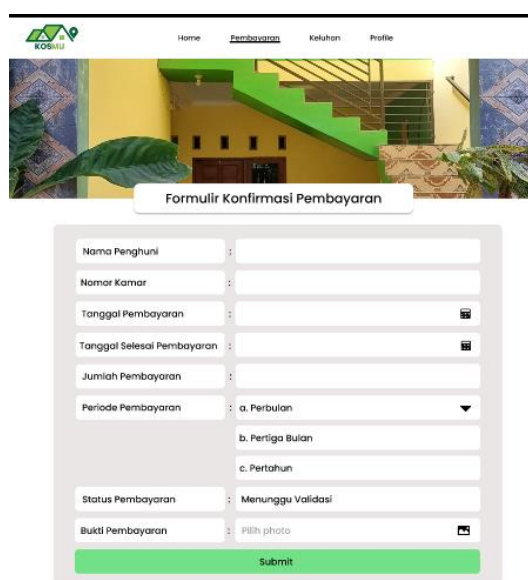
KOSMU

Home Pembayaran Keluhan Profile

Formulir Konfirmasi Pembayaran

Nama Penghuni :

Nomor Kamar :

Tanggal Pembayaran :

Tanggal Selesai Pembayaran :

Jumlah Pembayaran :

Periode Pembayaran : a. Perbulan

b. Pertiga Bulan

c. Pertahun

Status Pembayaran : Menunggu Validasi

Bukti Pembayaran : Pilih photo

Submit